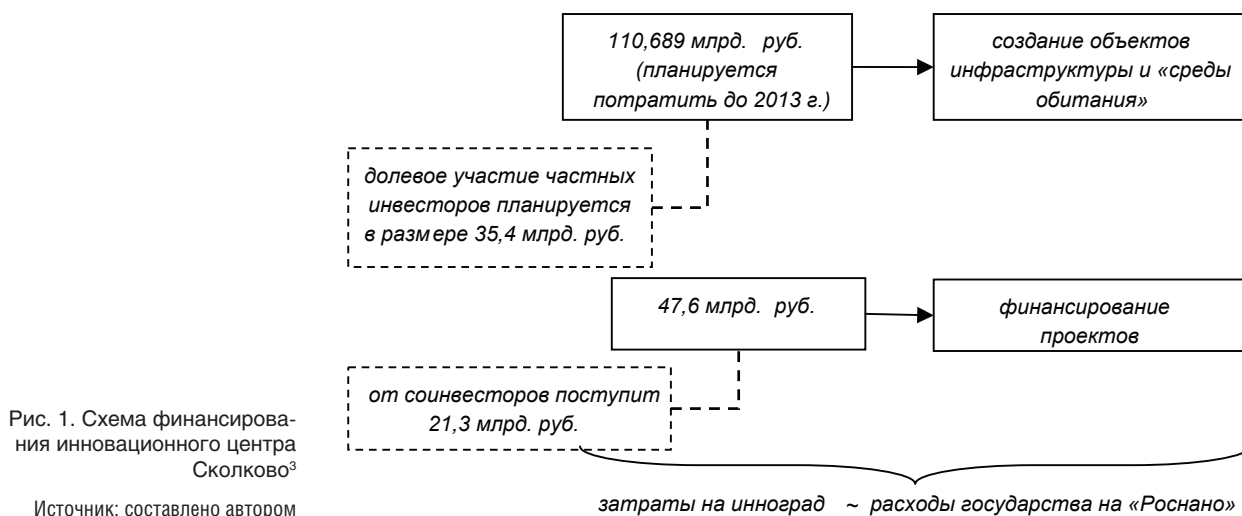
110,689 млрд. руб. (планируется потратить до 2013 г.)

создание объектов инфраструктуры и «среды обитания»

долевое участие частных инвесторов планируется в размере 35,4 млрд. руб.

47,6 млрд. руб.

финансирование проектов

от соинвесторов поступит 21,3 млрд. руб.

затраты на инноград ~ расходы государства на «Роснано»

Рис. 1. Схема финансирования инновационного центра Сколково$^3$

Источник: составлено автором